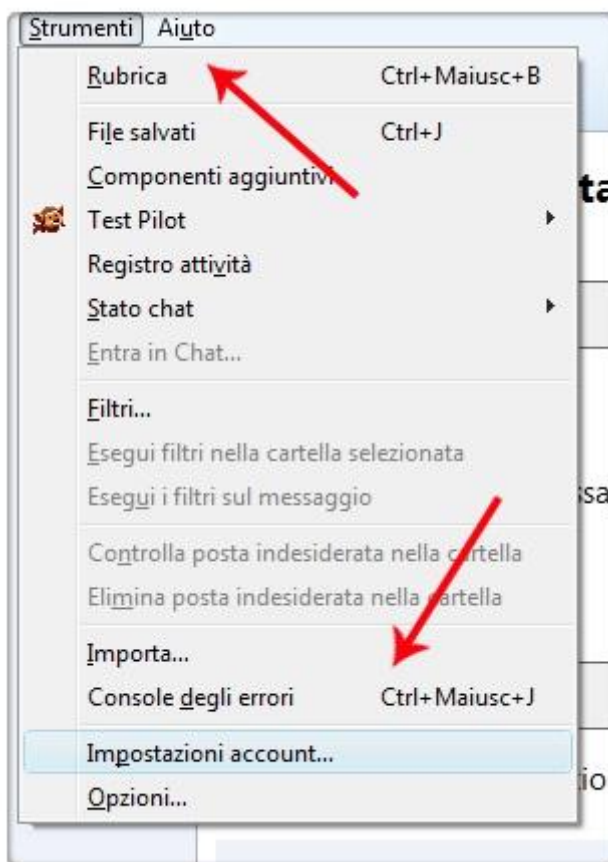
Strumenti Aiuto

Rubrica Ctrl+Maiusc+B

File salvati Ctrl+J
Componenti aggiuntivi
Test Pilot
Registro attività
Stato chat
Entra in Chat...

Filtri...
Esegui filtri nella cartella selezionata
Esegui i filtri sul messaggio

Controlla posta indesiderata nella cartella
Elimina posta indesiderata nella cartella

Importa...
Console degli errori Ctrl+Maiusc+J

Impostazioni account...
Opzioni...